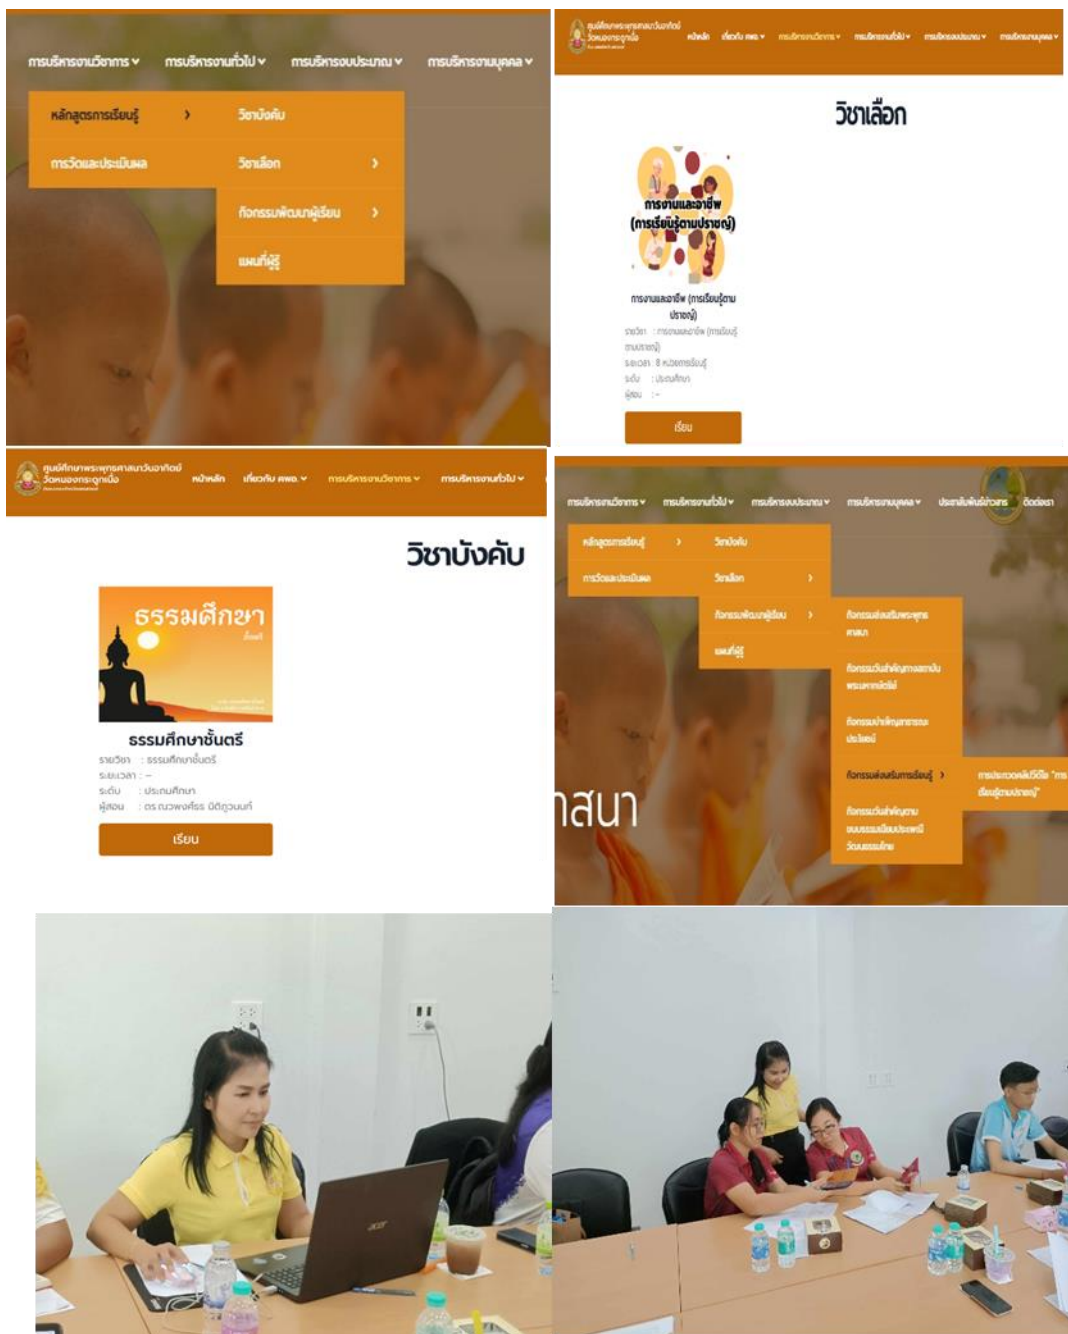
การบริหารงานวิชาการ ∨ การบริหารงานทั่วไป ∨ การบริหารงบประมาณ ∨ การบริหารงานบุคคล ∨

หลักสูตรการเรียนรู้ ›
การวัดและประเมินผล
วิชาบังคับ
วิชาเลือก ›
กิจกรรมพัฒนาผู้เรียน ›
แผนที่ผู้รู้

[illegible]
หน้าหลัก เกี่ยวกับ ศพอ. ∨ การบริหารงานวิชาการ ∨ การบริหารงานทั่วไป ∨ การบริหารงบประมาณ ∨ การบริหารงานบุคคล ∨

วิชาเลือก

การงานและอาชีพ (การเรียนรู้ตามปราชญ์)

การงานและอาชีพ (การเรียนรู้ตามปราชญ์)
รายวิชา : การงานและอาชีพ (การเรียนรู้ตามปราชญ์)
ระยะเวลา : 8 หน่วยการเรียนรู้
ระดับ : ประถมศึกษา
ผู้สอน : -
เรียน

ศูนย์ศึกษาพระพุทธศาสนาวันอาทิตย์ วัดหนองกระดูกเนื้อ
หน้าหลัก เกี่ยวกับ ศพอ. ∨ การบริหารงานวิชาการ ∨ การบริหารงานทั่วไป ∨

วิชาบังคับ

ธรรมศึกษา

ธรรมศึกษาชั้นตรี
รายวิชา : ธรรมศึกษาชั้นตรี
ระยะเวลา : -
ระดับ : ประถมศึกษา
ผู้สอน : ดร.ณวพงศ์ธร นิติภูวนนท์
เรียน

การบริหารงานวิชาการ ∨ การบริหารงานทั่วไป ∨ การบริหารงบประมาณ ∨ การบริหารงานบุคคล ∨ ประชาสัมพันธ์ข่าวสาร ติดต่อเรา

หลักสูตรการเรียนรู้ ›
การวัดและประเมินผล
วิชาบังคับ
วิชาเลือก ›
กิจกรรมพัฒนาผู้เรียน ›
แผนที่ผู้รู้
กิจกรรมส่งเสริมพระพุทธศาสนา
กิจกรรมวันสำคัญทางศาสนาพระมหากษัตริย์
กิจกรรมนำพัฒนาสาธารณประโยชน์
กิจกรรมส่งเสริมการเรียนรู้ ›
กิจกรรมวันสำคัญตามขนบธรรมเนียมประเพณี วัฒนธรรมไทย
การประกวดคลิปวิดีโอ "การเรียนรู้ตามปราชญ์"
ศาสนา

acer